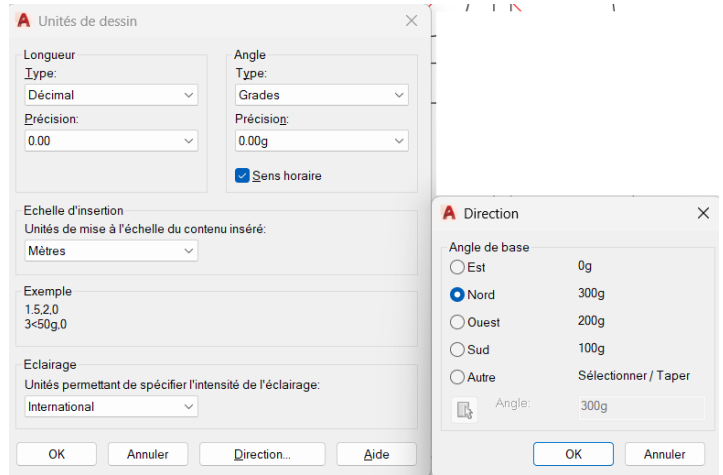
Unités de dessin

Longueur
Type:
Décimal
Précision:
0.00

Angle
Type:
Grades
Précision:
0.00g
Sens horaire

Echelle d'insertion
Unités de mise à l'échelle du contenu inséré:
Mètres

Exemple
1.5,2,0
3<50g,0

Eclairage
Unités permettant de spécifier l'intensité de l'éclairage:
International

OK
Annuler
Direction...
Aide

Direction

Angle de base
Est 0g
Nord 300g
Ouest 200g
Sud 100g
Autre Sélectionner / Taper
Angle: 300g

OK
Annuler